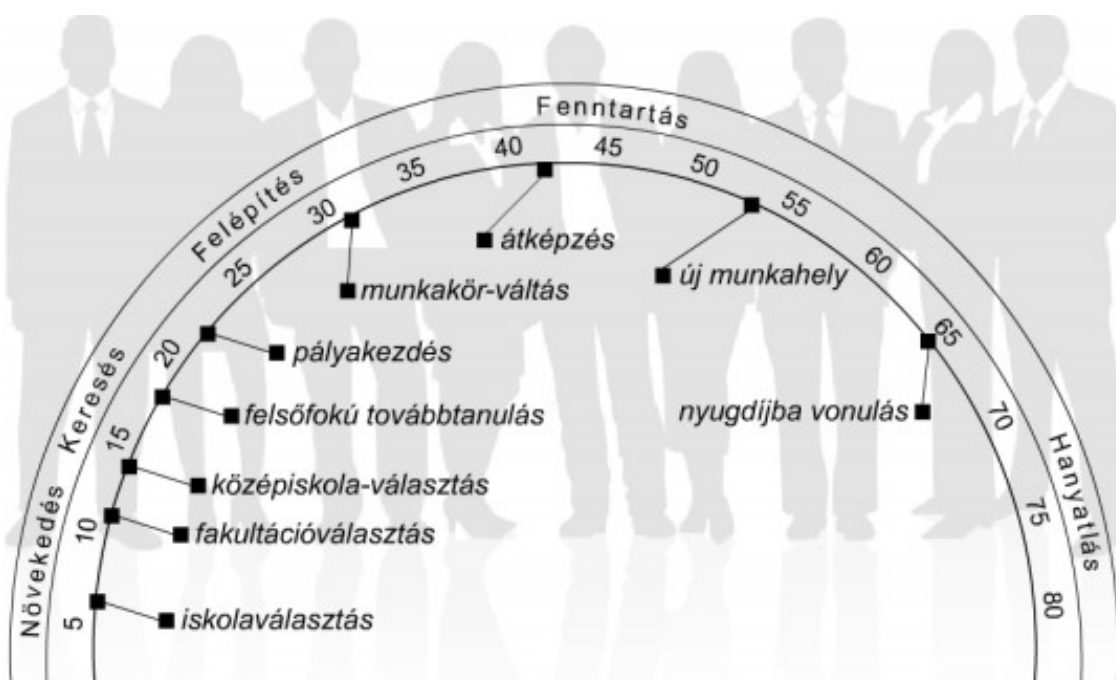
Növekedés Keresés Felépítés Fenntartás Hanyatlás

5 10 15 20 25 30 35 40 45 50 55 60 65 70 75 80

átképzés

munkakör-váltás

új munkahely

pályakezdés

felsőfokú továbbtanulás

nyugdíjba vonulás

középiskola-választás

fakultációválasztás

iskolaválasztás